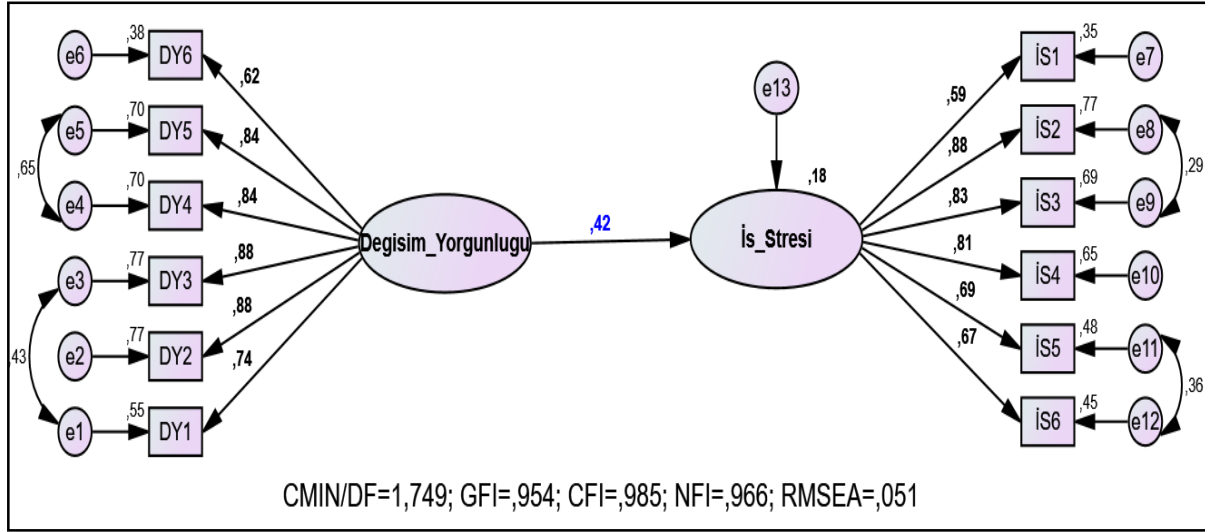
e6 ,38 DY6 ,62
e5 ,70 DY5 ,84
,65
e4 ,70 DY4 ,84
e3 ,77 DY3 ,88
43
e2 ,77 DY2 ,88
e1 ,55 DY1 ,74

Degisim_Yorgunlugu ,42 İs_Stresi

e13 ,18

,59 İS1 ,35 e7
,88 İS2 ,77 e8
,29
,83 İS3 ,69 e9
,81 İS4 ,65 e10
,69 İS5 ,48 e11
,36
,67 İS6 ,45 e12

CMIN/DF=1,749; GFI=,954; CFI=,985; NFI=,966; RMSEA=,051